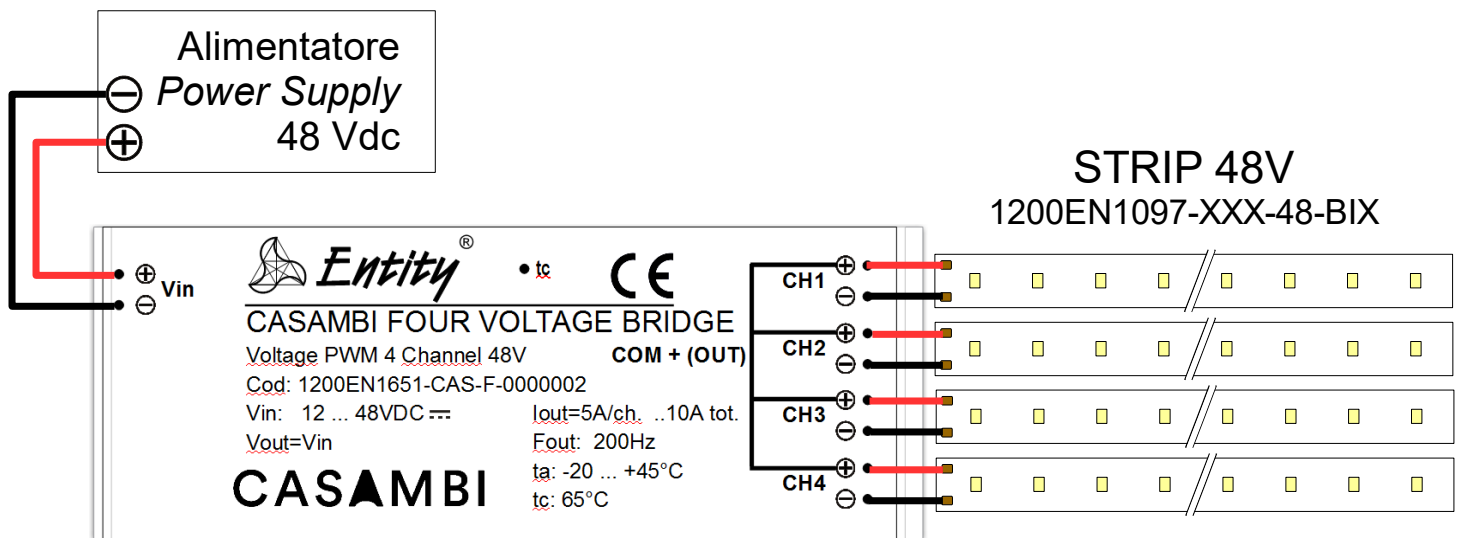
Alimentatore
Power Supply
48 Vdc

STRIP 48V
1200EN1097-XXX-48-BIX

⊕ Vin
⊖

Entity®

tc

CE

CASAMBI FOUR VOLTAGE BRIDGE

Voltage PWM 4 Channel 48V

COM + (OUT)

Cod: 1200EN1651-CAS-F-0000002

Vin: 12 ... 48VDC

Iout=5A/ch. ..10A tot.

Vout=Vin

Fout: 200Hz

ta: -20 ... +45°C

tc: 65°C

CASAMBI

CH1
CH2
CH3
CH4